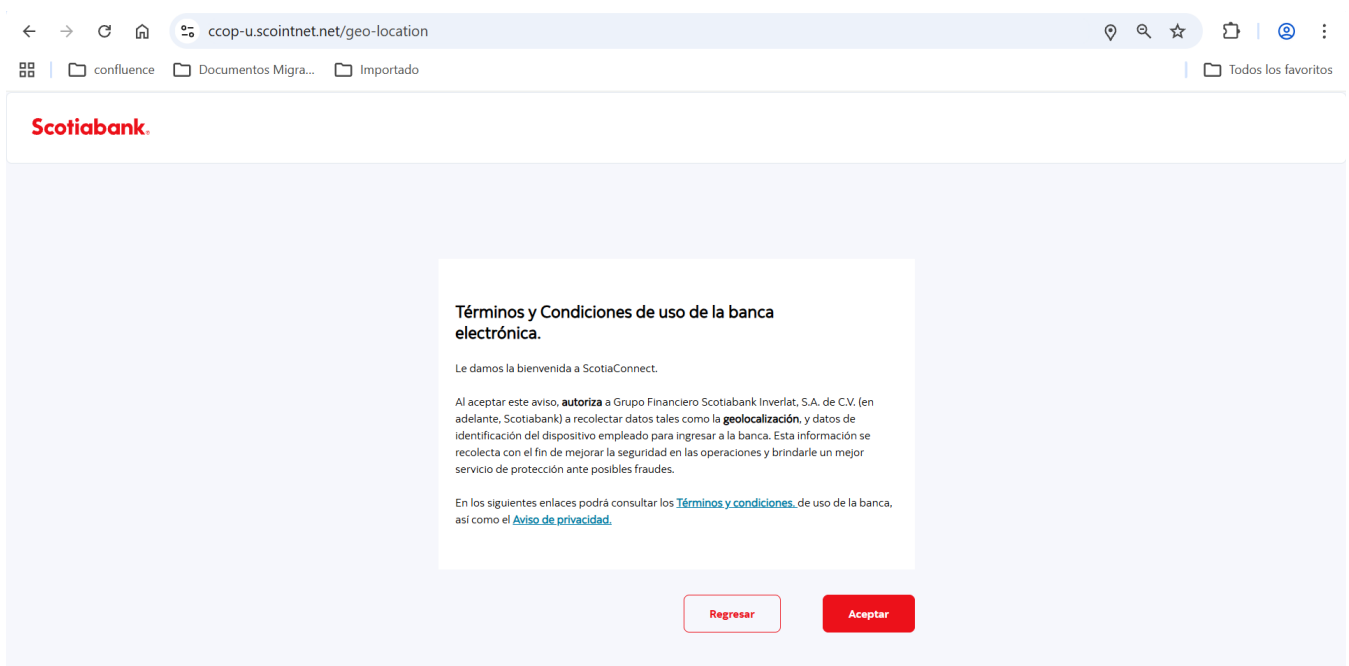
ccop-u.scointnet.net/geo-location

confluence | Documentos Migra... | Importado | Todos los favoritos

Scotiabank.

Términos y Condiciones de uso de la banca electrónica.

Le damos la bienvenida a ScotiaConnect.

Al aceptar este aviso, **autoriza** a Grupo Financiero Scotiabank Inverlat, S.A. de C.V. (en adelante, Scotiabank) a recolectar datos tales como la **geolocalización**, y datos de identificación del dispositivo empleado para ingresar a la banca. Esta información se recolecta con el fin de mejorar la seguridad en las operaciones y brindarle un mejor servicio de protección ante posibles fraudes.

En los siguientes enlaces podrá consultar los Términos y condiciones. de uso de la banca, así como el Aviso de privacidad.

Regresar

Aceptar